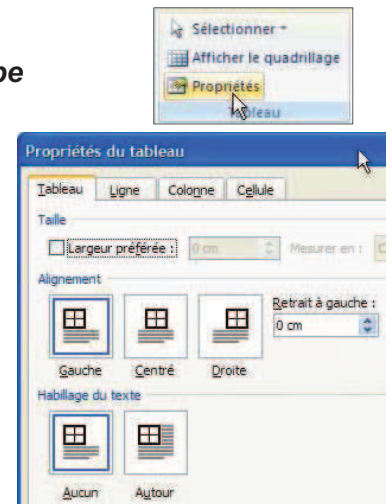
pe

Sélectionner
Afficher le quadrillage
Propriétés
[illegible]bleau

Propriétés du tableau

Tableau
Ligne
Colonne
Cellule

Taille
Largeur préférée :
0 cm
Mesurer en :
C

Alignement
Retrait à gauche :
0 cm

Gauche
Centré
Droite

Habillage du texte

Aucun
Autour